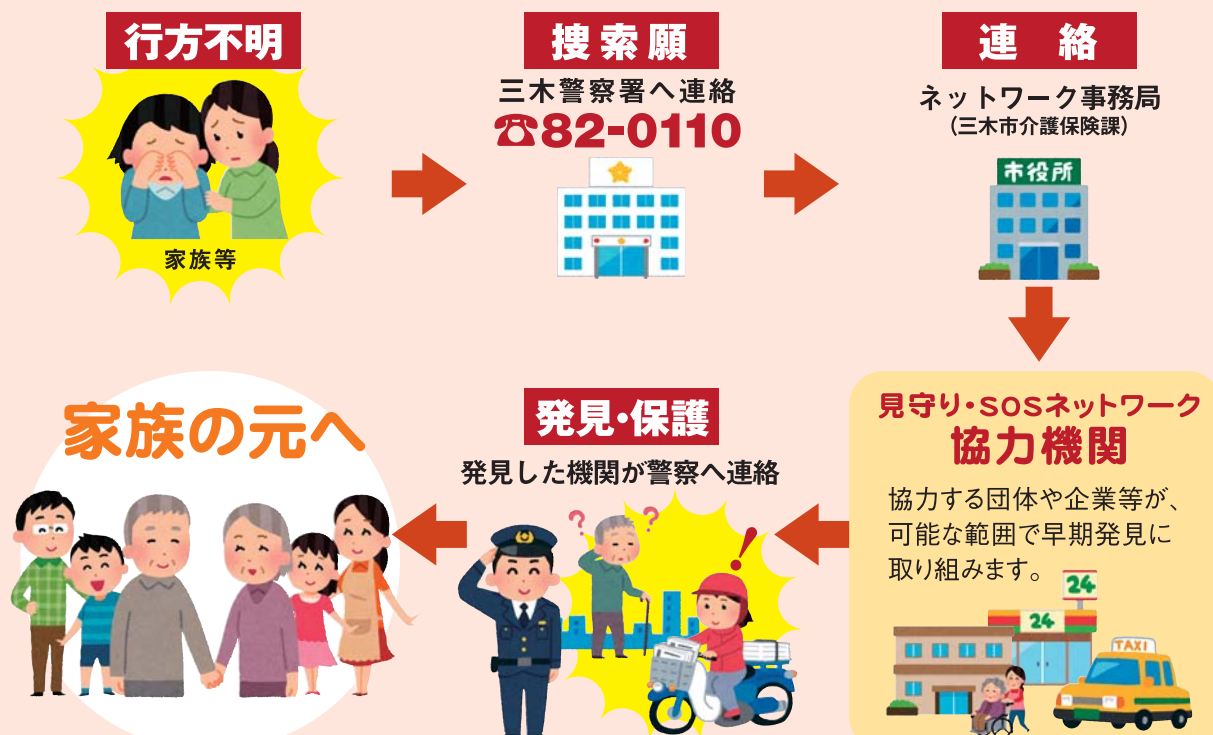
行方不明

家族等

捜索願

三木警察署へ連絡

☎82-0110

連　絡

ネットワーク事務局

（三木市介護保険課）

市役所

見守り・SOSネットワーク

協力機関

協力する団体や企業等が、可能な範囲で早期発見に取り組みます。

24

24

TAXI

発見・保護

発見した機関が警察へ連絡

家族の元へ